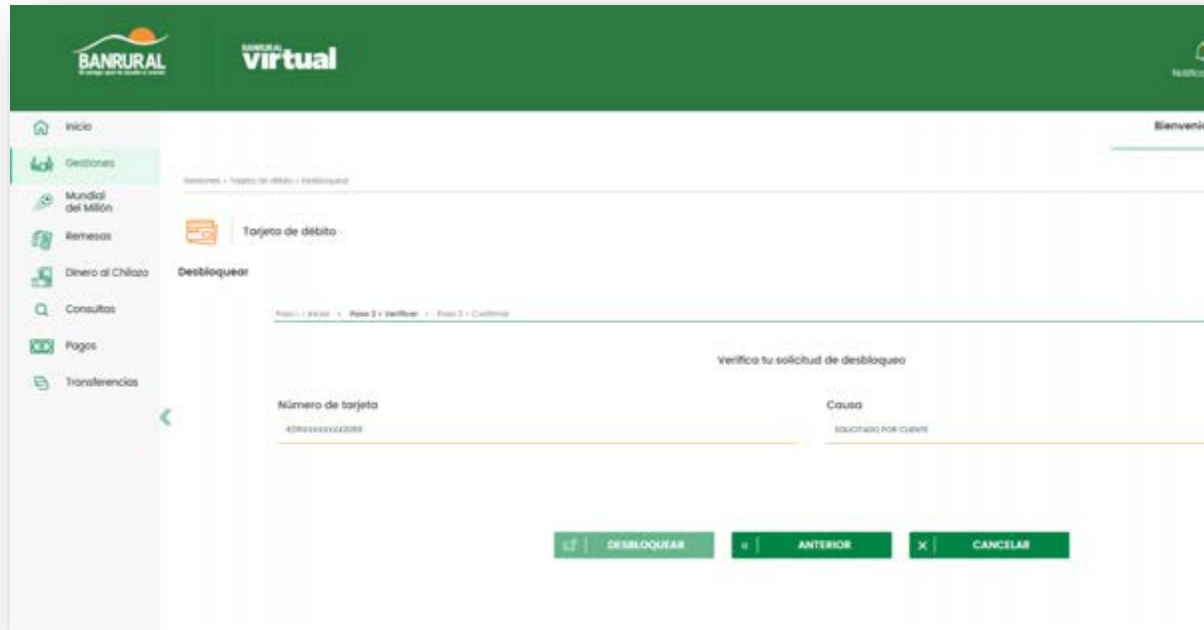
BANRURAL

BANRURAL virtual

Notific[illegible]

Inicio

Gestiones

Mundial del Millón

Remesas

Dinero al Chilazo

Consultas

Pagos

Transferencias

Bienveni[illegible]

Gestiones > Tarjeta de débito > Desbloquear

Tarjeta de débito

Desbloquear

Paso 1 > Inicio > Paso 2 > Verificar > Paso 3 > Confirmar

Verifica tu solicitud de desbloqueo

Número de tarjeta

439xxxxxxxx2051

Causa

SOLICITADO POR CLIENTE

DESBLOQUEAR

ANTERIOR

CANCELAR